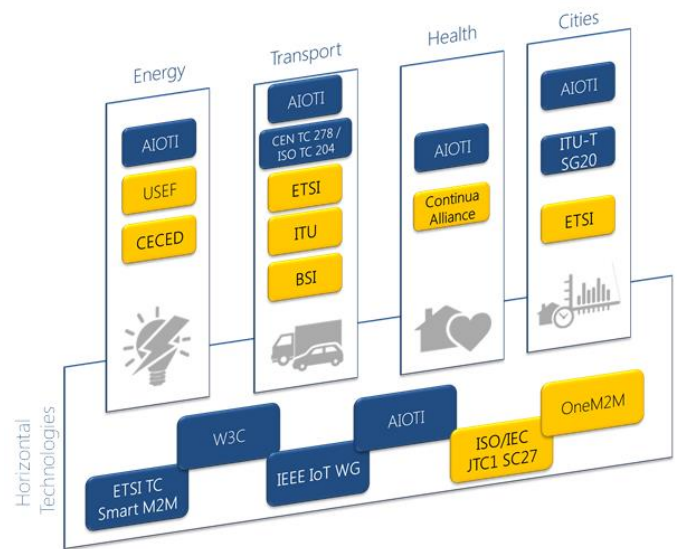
Energy

AIOTI

USEF

CECED

Transport

AIOTI

CEN TC 278 / ISO TC 204

ETSI

ITU

BSI

Health

AIOTI

Continua Alliance

Cities

AIOTI

ITU-T SG20

ETSI

Horizontal Technologies

ETSI TC Smart M2M

W3C

IEEE IoT WG

AIOTI

ISO/IEC JTC1 SC27

OneM2M